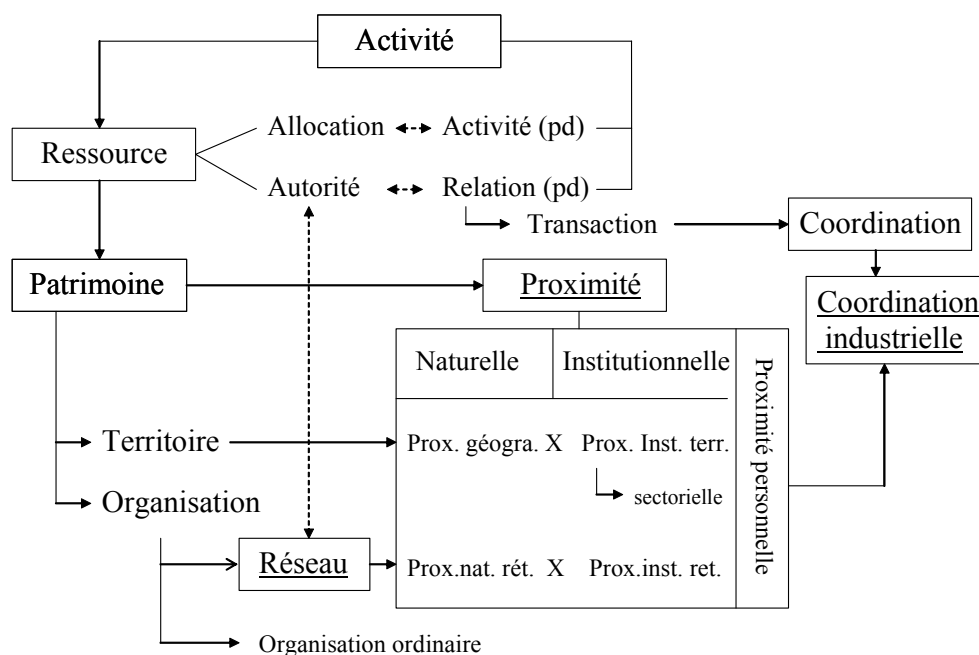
Activité

Ressource

Allocation Activité (pd)

Autorité Relation (pd)

Transaction

Coordination

Patrimoine

Proximité

Coordination industrielle

Naturelle

Institutionnelle

Proximité personnelle

Territoire

Prox. géogra. X Prox. Inst. terr.

sectorielle

Organisation

Réseau

Prox.nat. rét. X Prox.inst. ret.

Organisation ordinaire